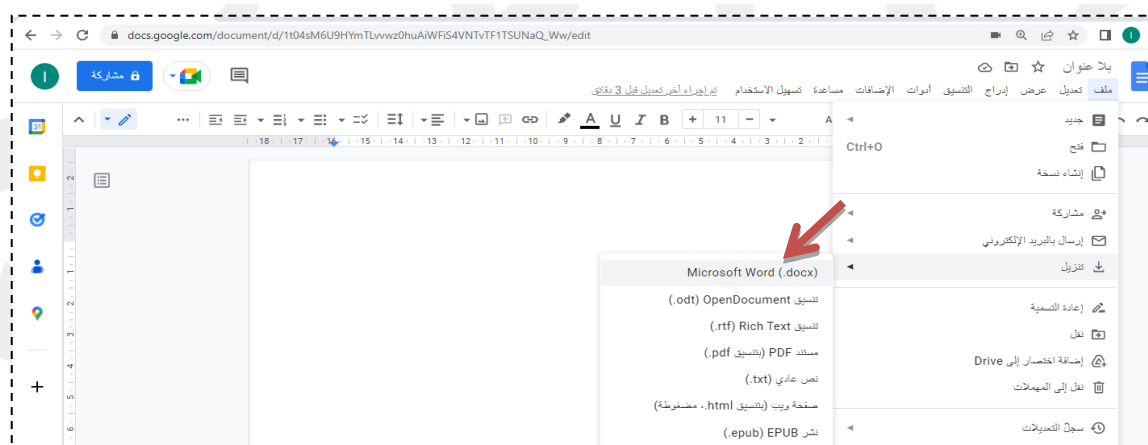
docs.google.com/document/d/1t04sM6U9HYmTLvvwz0huAiWFiS4VNTvTF1TSUNaQ_Ww/edit

بلا عنوان

ملف تعديل عرض إدراج التنسيق أدوات الإضافات مساعدة تسهيل الاستخدام تم إجراء آخر تعديل قبل 3 دقائق

مشاركة

I

11

18 17 16 15 14 13 12 11 10 9 8 7 6 5 4 3 2 1

جديد

فتح Ctrl+O

إنشاء نسخة

مشاركة

إرسال بالبريد الإلكتروني

تنزيل

إعادة التسمية

نقل

إضافة اختصار إلى Drive

نقل إلى المهملات

سجلّ التعديلات

Microsoft Word (.docx)

تنسيق OpenDocument (.odt)

تنسيق Rich Text (.rtf)

مستند PDF (بتنسيق pdf.)

نص عادي (txt.)

صفحة ويب (بتنسيق html.، مضغوطة)

نشر EPUB (.epub)

+